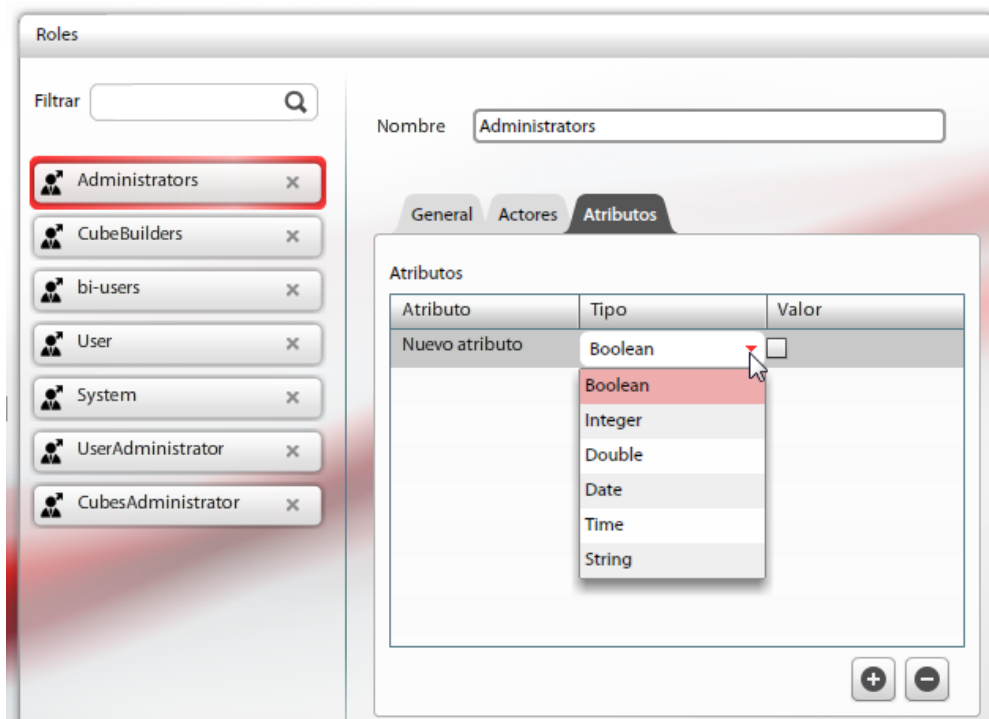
Roles

Filtrar

Administrators ×
CubeBuilders ×
bi-users ×
User ×
System ×
UserAdministrator ×
CubesAdministrator ×

Nombre Administrators

General Actores Atributos

Atributos

| Atributo | Tipo | Valor |
|---|---|---|
| Nuevo atributo | Boolean | |

Boolean
Integer
Double
Date
Time
String